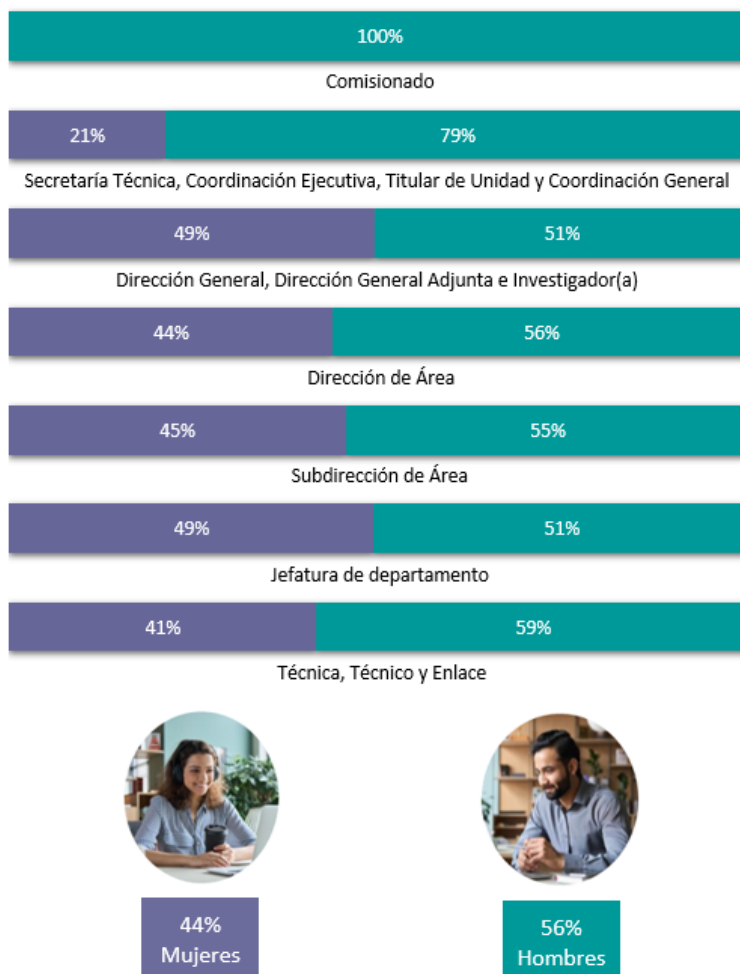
100%

Comisionado

21% 79%

Secretaría Técnica, Coordinación Ejecutiva, Titular de Unidad y Coordinación General

49% 51%

Dirección General, Dirección General Adjunta e Investigador(a)

44% 56%

Dirección de Área

45% 55%

Subdirección de Área

49% 51%

Jefatura de departamento

41% 59%

Técnica, Técnico y Enlace

44% Mujeres

56% Hombres